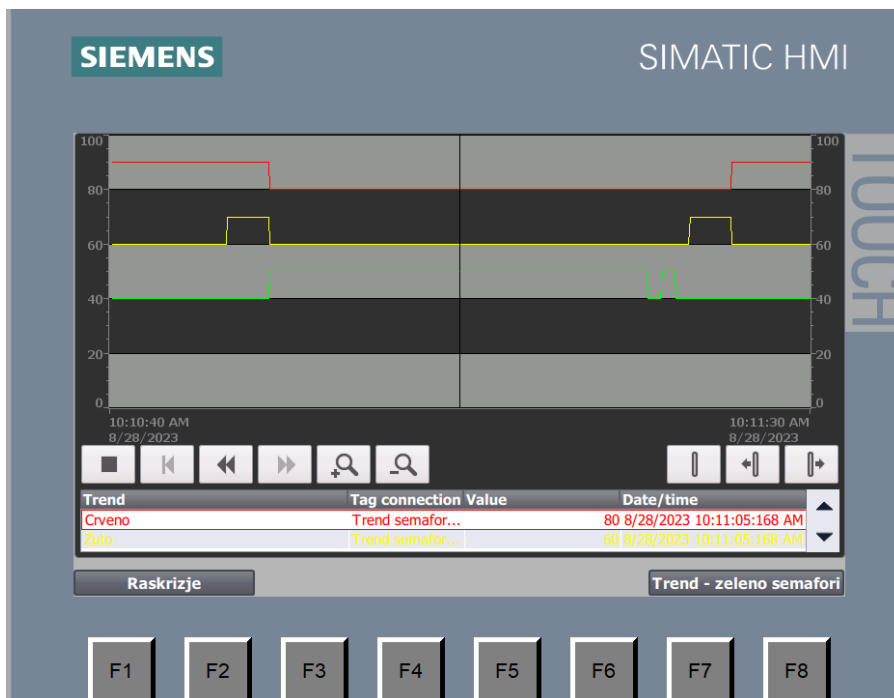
SIEMENS

SIMATIC HMI

TOUCH

100
80
60
40
20
0

100
80
60
40
20
0

10:10:40 AM
8/28/2023

10:11:30 AM
8/28/2023

| Trend | Tag connection | Value | Date/time |
|---|---|---|---|
| Crveno | Trend semafor... | 80 | 8/28/2023 10:11:05:168 AM |
| Zuto | Trend semafor... | 60 | 8/28/2023 10:11:05:168 AM |

Raskrizje

Trend - zeleno semafori

F1 F2 F3 F4 F5 F6 F7 F8